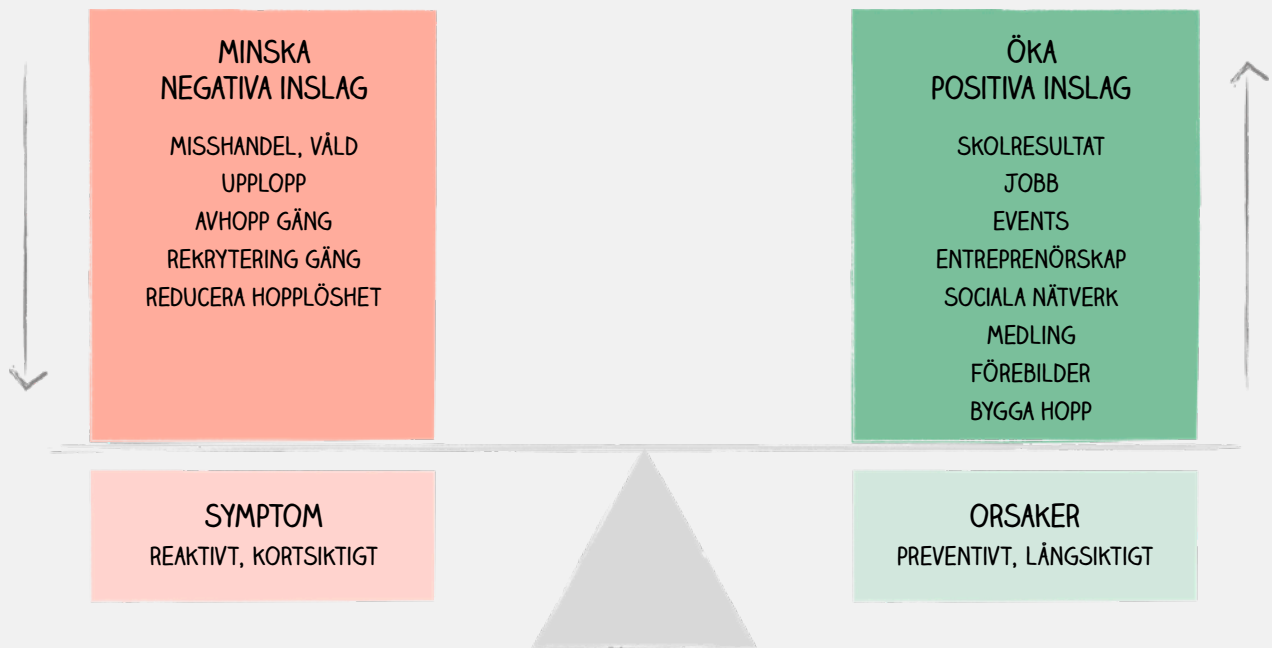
MINSKA
NEGATIVA INSLAG

MISSHANDEL, VÅLD
UPPLOPP
AVHOPP GÄNG
REKRYTERING GÄNG
REDUCERA HOPPLÖSHET

ÖKA
POSITIVA INSLAG

SKOLRESULTAT
JOBB
EVENTS
ENTREPRENÖRSKAP
SOCIALA NÄTVERK
MEDLING
FÖREBILDER
BYGGA HOPP

SYMPTOM
REAKTIVT, KORTSIKTIGT

ORSAKER
PREVENTIVT, LÅNGSIKTIGT